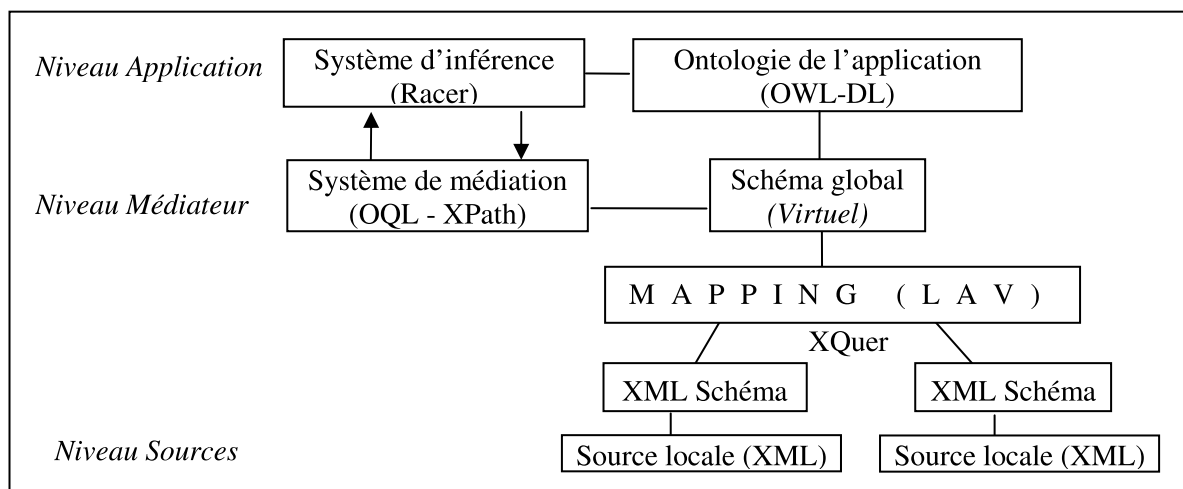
Niveau Application

Système d'inférence (Racer)

Ontologie de l'application (OWL-DL)

Niveau Médiateur

Système de médiation (OQL - XPath)

Schéma global (Virtuel)

M A P P I N G ( L A V )

XQuer

XML Schéma

XML Schéma

Niveau Sources

Source locale (XML)

Source locale (XML)